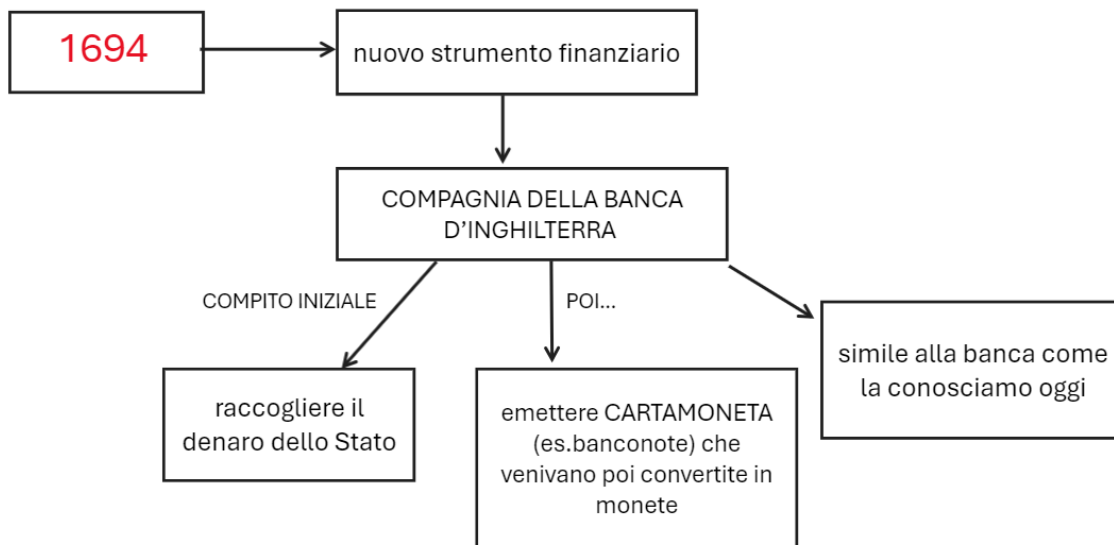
1694

nuovo strumento finanziario

COMPAGNIA DELLA BANCA D’INGHILTERRA

COMPITO INIZIALE

raccogliere il denaro dello Stato

POI…

emettere CARTAMONETA (es.banconote) che venivano poi convertite in monete

simile alla banca come la conosciamo oggi